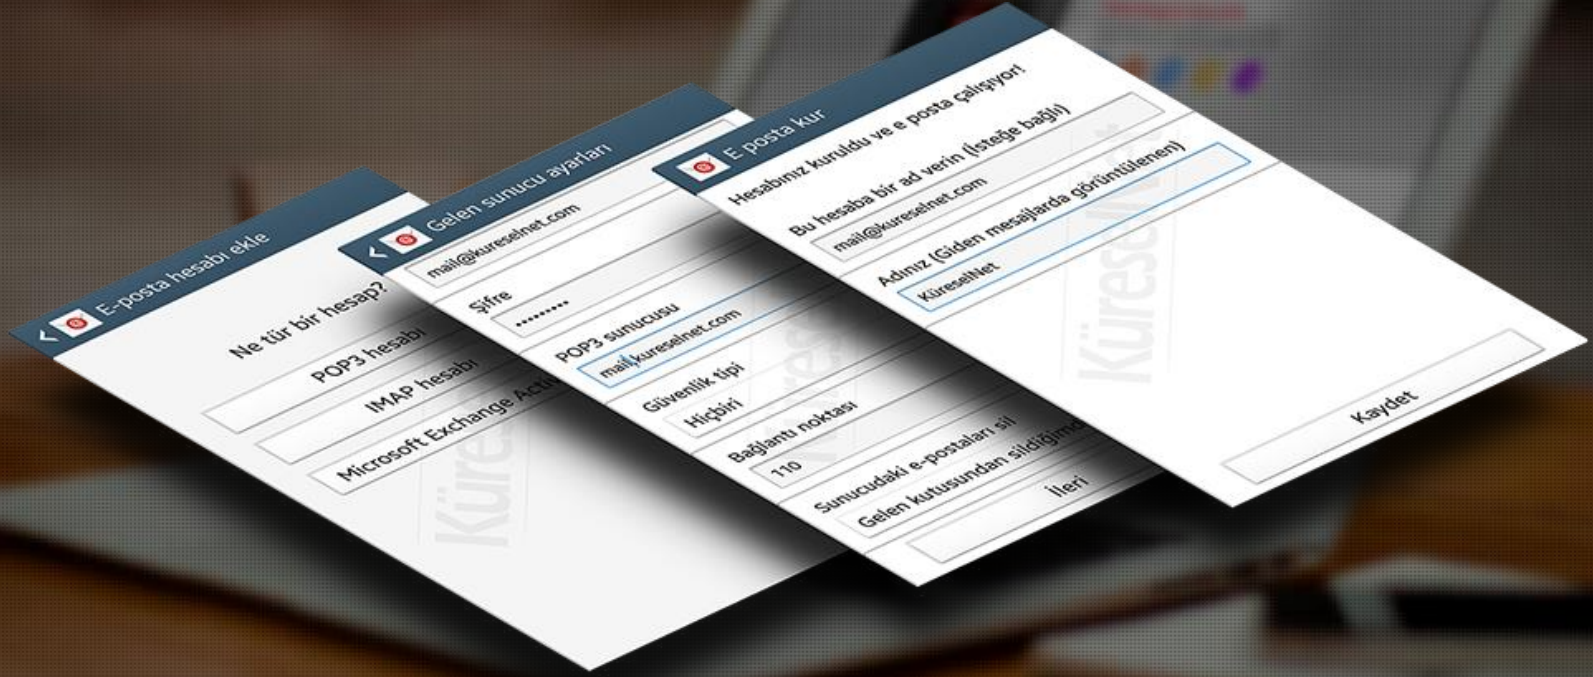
E-posta hesabı ekle

Ne tür bir hesap?

POP3 hesabı

IMAP hesabı

Microsoft Exchange Acti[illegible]

Küresel

Gelen sunucu ayarları

mail@kureselnet.com

Şifre

••••••••

POP3 sunucusu

mail.kureselnet.com

Güvenlik tipi

Hiçbiri

Bağlantı noktası

110

Sunucudaki e-postaları sil

Gelen kutusundan sildiğimde

İleri

E posta kur

Hesabınız kuruldu ve e posta çalışıyor!

Bu hesaba bir ad verin (İsteğe bağlı)

mail@kureselnet.com

Adınız (Giden mesajlarda görüntülenen)

KüreselNet

Kaydet

KüreselNet